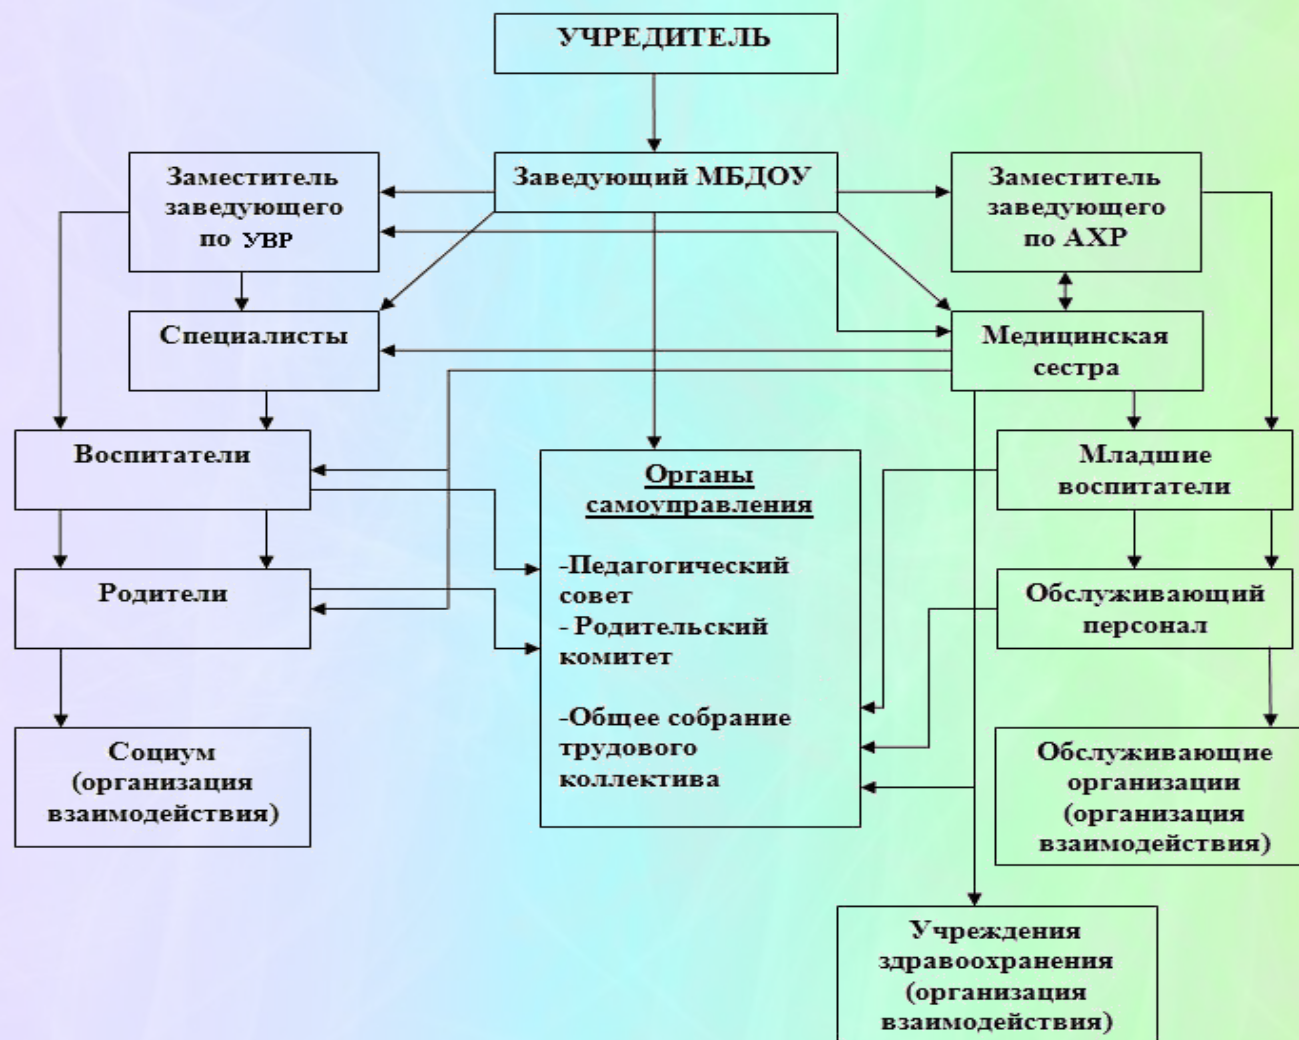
УЧРЕДИТЕЛЬ

Заведующий МБДОУ

Заместитель заведующего по УВР

Заместитель заведующего по АХР

Специалисты

Медицинская сестра

Воспитатели

Органы самоуправления

-Педагогический совет
- Родительский комитет

-Общее собрание трудового коллектива

Младшие воспитатели

Родители

Обслуживающий персонал

Социум (организация взаимодействия)

Обслуживающие организации (организация взаимодействия)

Учреждения здравоохранения (организация взаимодействия)